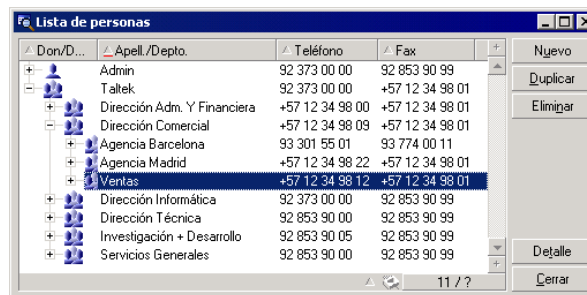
Lista de personas

| Don/D... | Apell./Depto. | Teléfono | Fax |
|---|---|---|---|
| | Admin | 92 373 00 00 | 92 853 90 99 |
| | Taltek | 92 373 00 00 | +57 12 34 98 01 |
| | Dirección Adm. Y Financiera | +57 12 34 98 00 | +57 12 34 98 01 |
| | Dirección Comercial | +57 12 34 98 09 | +57 12 34 98 01 |
| | Agencia Barcelona | 93 301 55 01 | 93 774 00 11 |
| | Agencia Madrid | +57 12 34 98 22 | +57 12 34 98 01 |
| | Ventas | +57 12 34 98 12 | +57 12 34 98 01 |
| | Dirección Informática | 92 373 00 00 | 92 853 90 99 |
| | Dirección Técnica | 92 853 90 00 | 92 853 90 99 |
| | Investigación + Desarrollo | 92 853 90 05 | 92 853 90 99 |
| | Servicios Generales | 92 853 90 00 | 92 853 90 99 |

11 / ?

Nuevo
Duplicar
Eliminar
Detalle
Cerrar